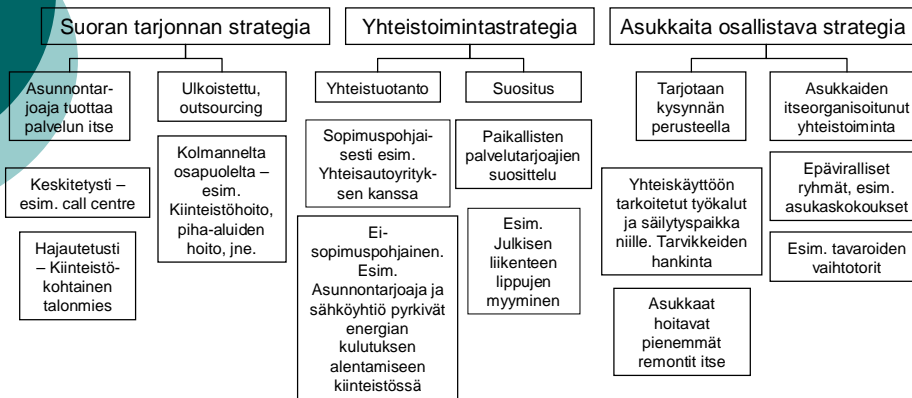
Suoran tarjonnan strategia

Asunnontarjoaja tuottaa palvelun itse

Ulkoistettu, outsourcing

Keskitetysti – esim. call centre

Hajautetusti – Kiinteistökohtainen talonmies

Kolmannelta osapuolelta – esim. Kiinteistöhoito, piha-aluiden hoito, jne.

Yhteistoimintastrategia

Yhteistuotanto

Suositus

Sopimuspohjaisesti esim. Yhteisautoyrityksen kanssa

Ei-sopimuspohjainen. Esim. Asunnontarjoaja ja sähköyhtiö pyrkivät energian kulutuksen alentamiseen kiinteistössä

Paikallisten palvelutarjoajien suosittelu

Esim. Julkisen liikenteen lippujen myyminen

Asukkaita osallistava strategia

Tarjotaan kysynnän perusteella

Asukkaiden itseorganisoitunut yhteistoiminta

Yhteiskäyttöön tarkoitetut työkalut ja säilytyspaikka niille. Tarvikkeiden hankinta

Epäviralliset ryhmät, esim. asukaskokoukset

Esim. tavaroiden vaihtotorit

Asukkaat hoitavat pienemmät remontit itse